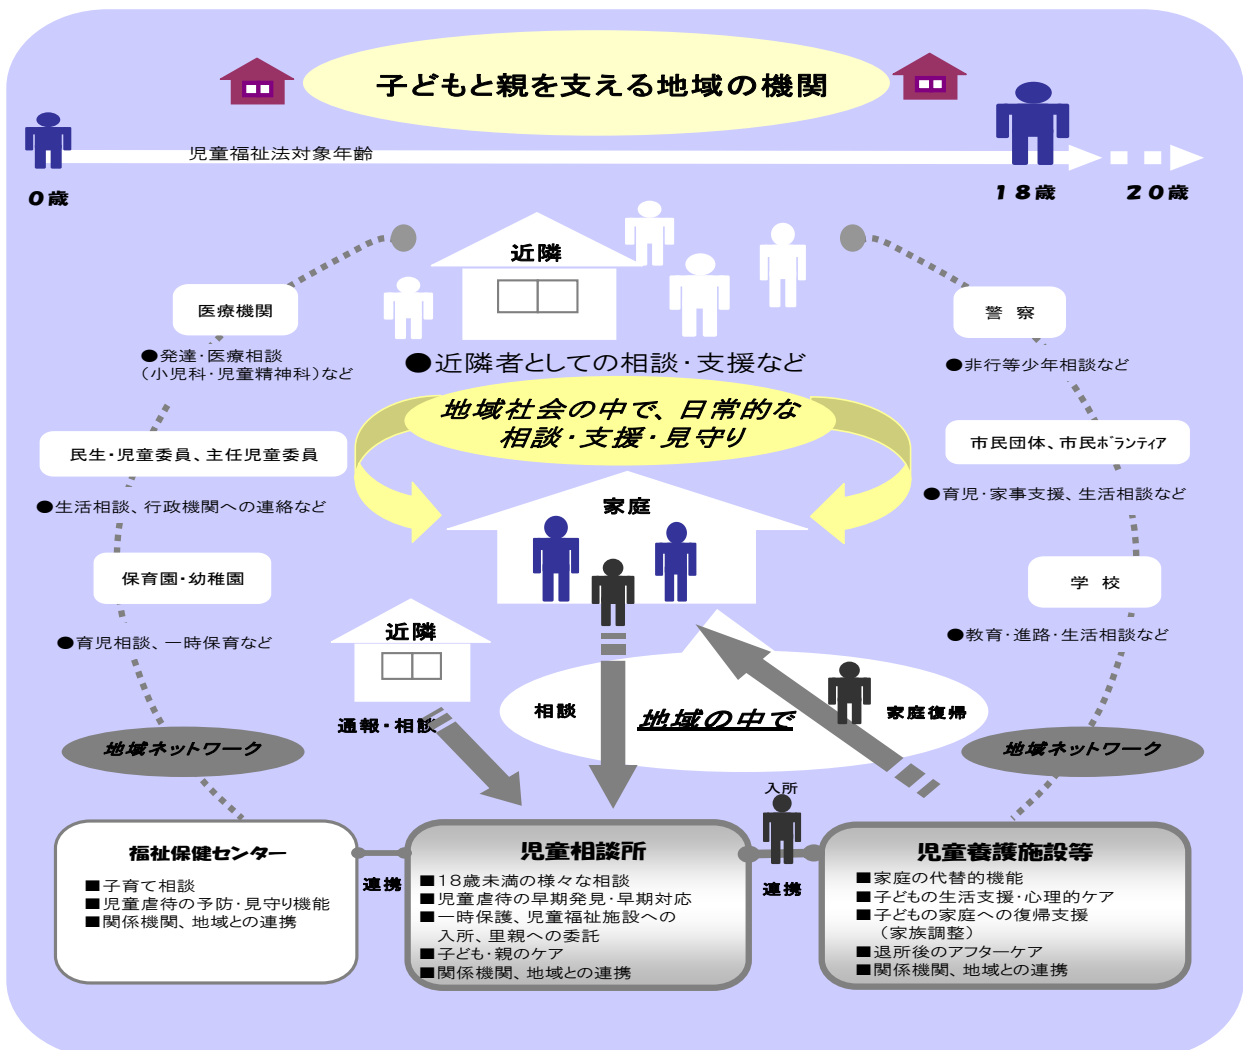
子どもと親を支える地域の機関

児童福祉法対象年齢

０歳

１８歳

２０歳

近隣

医療機関

●発達・医療相談
（小児科・児童精神科）など

●近隣者としての相談・支援など

警　察

●非行等少年相談など

地域社会の中で、日常的な
相談・支援・見守り

民生・児童委員、主任児童委員

●生活相談、行政機関への連絡など

市民団体、市民ボランティア

●育児・家事支援、生活相談など

家庭

保育園・幼稚園

●育児相談、一時保育など

学　校

●教育・進路・生活相談など

近隣

通報・相談

相談

地域の中で

家庭復帰

地域ネットワーク

地域ネットワーク

入所

福祉保健センター

■子育て相談
■児童虐待の予防・見守り機能
■関係機関、地域との連携

連携

児童相談所

■18歳未満の様々な相談
■児童虐待の早期発見・早期対応
■一時保護、児童福祉施設への入所、里親への委託
■子ども・親のケア
■関係機関、地域との連携

連携

児童養護施設等

■家庭の代替的機能
■子どもの生活支援・心理的ケア
■子どもの家庭への復帰支援（家族調整）
■退所後のアフターケア
■関係機関、地域との連携